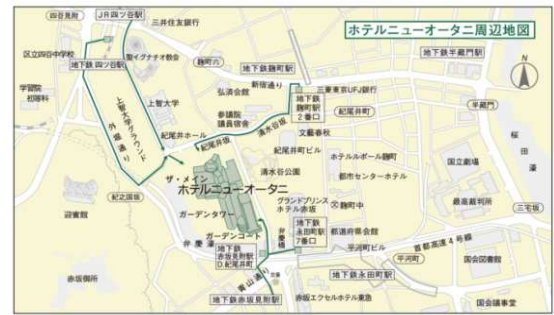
ホテルニューオータニ周辺地図

四谷見附
JR四ツ谷駅
三井住友銀行
区立四谷中学校
地下鉄 四ツ谷駅
聖イグナチオ教会
麹町署
学習院 初等科
上智大学グラウンド
弁慶通り
上智大学
地下鉄麹町駅
新宿通り
弘済会館
三菱東京UFJ銀行
地下鉄半蔵門駅
半蔵門
N
参議院議員宿舎
紀尾井ホール
紀尾井坂
清水谷坂
地下鉄麹町駅 2番口
紀尾井町
文藝春秋
紀尾井町ビル
清水谷公園
ホテルポールスター
国立劇場
ザ・メイン
ホテルニューオータニ
都市センターホテル
桜田濠
紀之国坂
ガーデンタワー
グランドプリンスホテル赤坂
麹町中
最高裁判所
迎賓館
弁慶濠
ガーデンコート
地下鉄永田町駅 7番口
都道府県会館
地下鉄赤坂見附駅 D紀尾井町
平河町ビル
平河町
三宅坂
首都高速4号線
弁慶橋
国会図書館
赤坂御所
地下鉄永田町駅
青山通り
地下鉄赤坂見附駅
赤坂エクセルホテル東急
国会議事堂